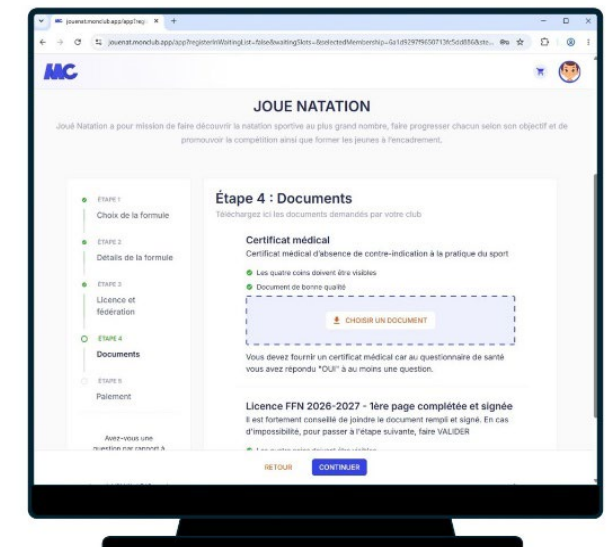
joue.nat.monclub.app/app?regi ×

jouenat.monclub.app/app?registerInWaitingList=false&waitingSlots=&selectedMembership=6a1d5297f9650713fc5dd886&ste...

MC

JOUE NATATION

Joué Natation a pour mission de faire découvrir la natation sportive au plus grand nombre, faire progresser chacun selon son objectif et de promouvoir la compétition ainsi que former les jeunes à l'encadrement.

ÉTAPE 1
Choix de la formule

ÉTAPE 2
Détails de la formule

ÉTAPE 3
Licence et fédération

ÉTAPE 4
Documents

ÉTAPE 5
Paiement

Avez-vous une question par rapport à

Étape 4 : Documents

Téléchargez ici les documents demandés par votre club

Certificat médical

Certificat médical d'absence de contre-indication à la pratique du sport

Les quatre coins doivent être visibles

Document de bonne qualité

CHOISIR UN DOCUMENT

Vous devez fournir un certificat médical car au questionnaire de santé vous avez répondu "OUI" à au moins une question.

Licence FFN 2026-2027 - 1ère page complétée et signée

Il est fortement conseillé de joindre le document rempli et signé. En cas d'impossibilité, pour passer à l'étape suivante, faire VALIDER

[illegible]

RETOUR

CONTINUER